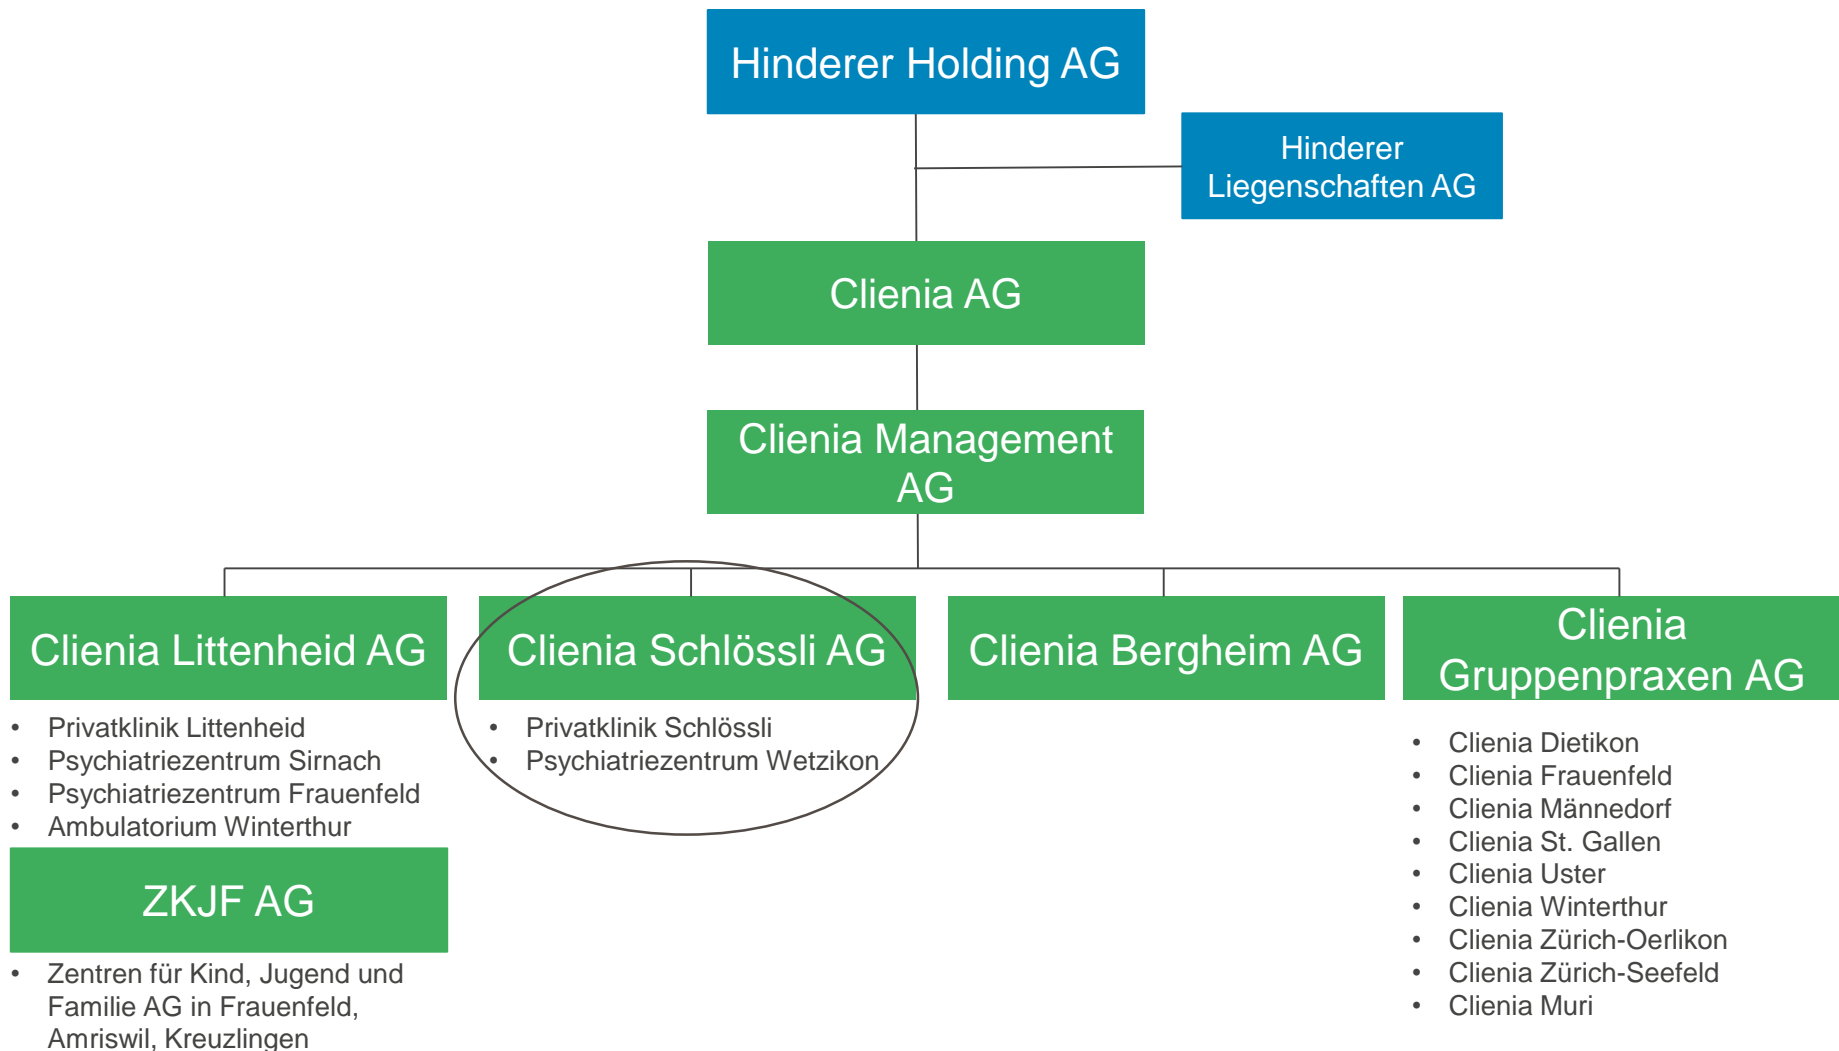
Hinderer Holding AG

Hinderer Liegenschaften AG

Clienia AG

Clienia Management AG

Clienia Littenheid AG

- Privatklinik Littenheid
- Psychiatriezentrum Sirnach
- Psychiatriezentrum Frauenfeld
- Ambulatorium Winterthur

ZKJF AG

- Zentren für Kind, Jugend und Familie AG in Frauenfeld, Amriswil, Kreuzlingen

Clienia Schlössli AG

- Privatklinik Schlössli
- Psychiatriezentrum Wetzikon

Clienia Bergheim AG

Clienia Gruppenpraxen AG

- Clienia Dietikon
- Clienia Frauenfeld
- Clienia Männedorf
- Clienia St. Gallen
- Clienia Uster
- Clienia Winterthur
- Clienia Zürich-Oerlikon
- Clienia Zürich-Seefeld
- Clienia Muri